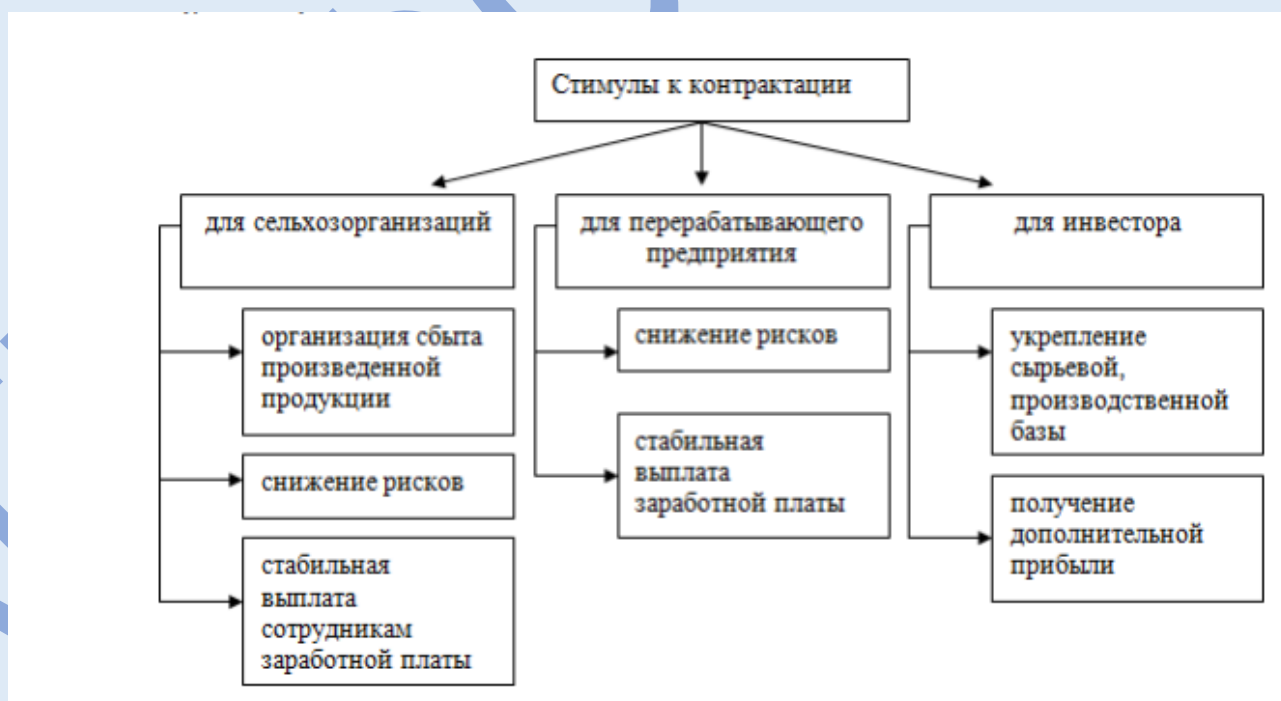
Стимулы к контрактации

для сельхозорганизаций

организация сбыта произведенной продукции

снижение рисков

стабильная выплата сотрудникам заработной платы

для перерабатывающего предприятия

снижение рисков

стабильная выплата заработной платы

для инвестора

укрепление сырьевой, производственной базы

получение дополнительной прибыли